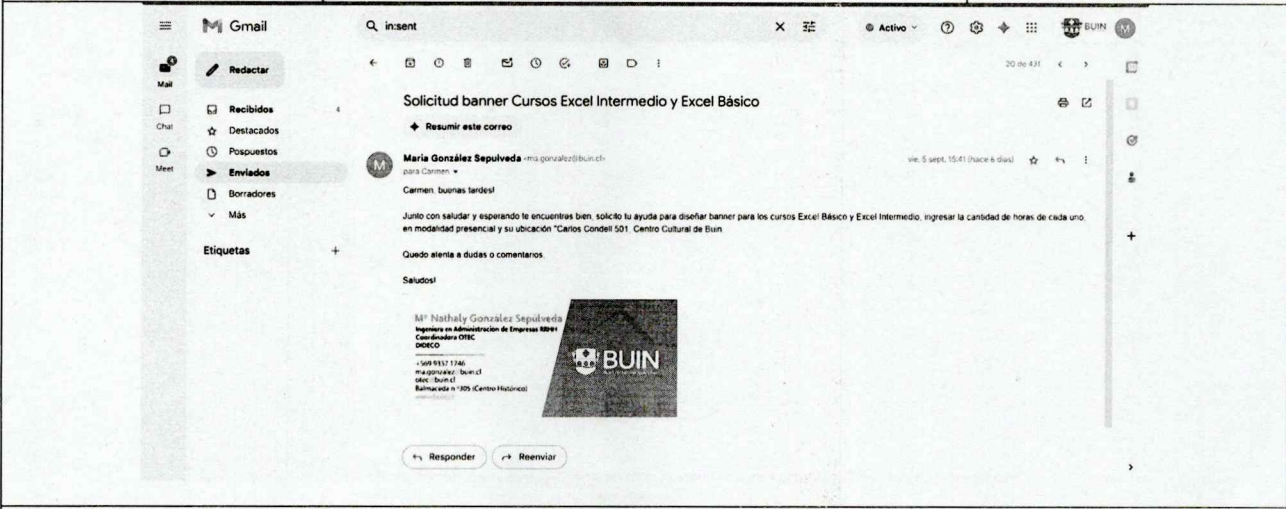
Gmail

in:sent

Activo

BUIN

Mail

Chat

Meet

Redactar

Recibidos 4

Destacados

Pospuestos

Enviados

Borradores

Más

Etiquetas +

20 de 431

Solicitud banner Cursos Excel Intermedio y Excel Básico

Resumir este correo

María González Sepulveda <ma.gonzalez@buin.cl>
para Carmen

vie, 5 sept, 15:41 (hace 6 días)

Carmen, buenas tardes!

Junto con saludar y esperando te encuentres bien, solicito tu ayuda para diseñar banner para los cursos Excel Básico y Excel Intermedio, ingresar la cantidad de horas de cada uno, en modalidad presencial y su ubicación "Carlos Condell 501, Centro Cultural de Buin

Quedo atenta a dudas o comentarios.

Saludos!

Mª Nathaly González Sepulveda
Ingeniera en Administracion de Empresas RRHH
Coordinadora OTEC
DIDECO
+569 9337 1746
ma.gonzalez@buin.cl
otec@buin.cl
Balmaceda n°305 (Centro Histórico)
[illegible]

BUIN

Responder

Reenviar